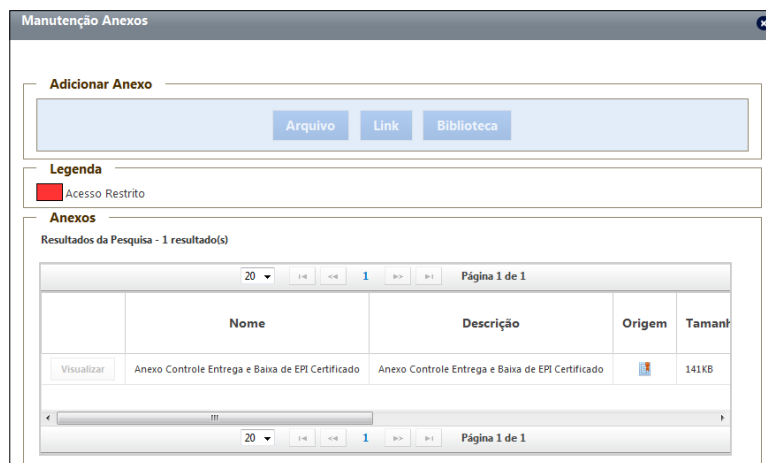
Manutenção Anexos

Adicionar Anexo

Arquivo Link Biblioteca

Legenda

Acesso Restrito

Anexos

Resultados da Pesquisa - 1 resultado(s)

20 1 Página 1 de 1

| | Nome | Descrição | Origem | Tamanh |
|---|---|---|---|---|
| Visualizar | Anexo Controle Entrega e Baixa de EPI Certificado | Anexo Controle Entrega e Baixa de EPI Certificado | | 141KB |

20 1 Página 1 de 1